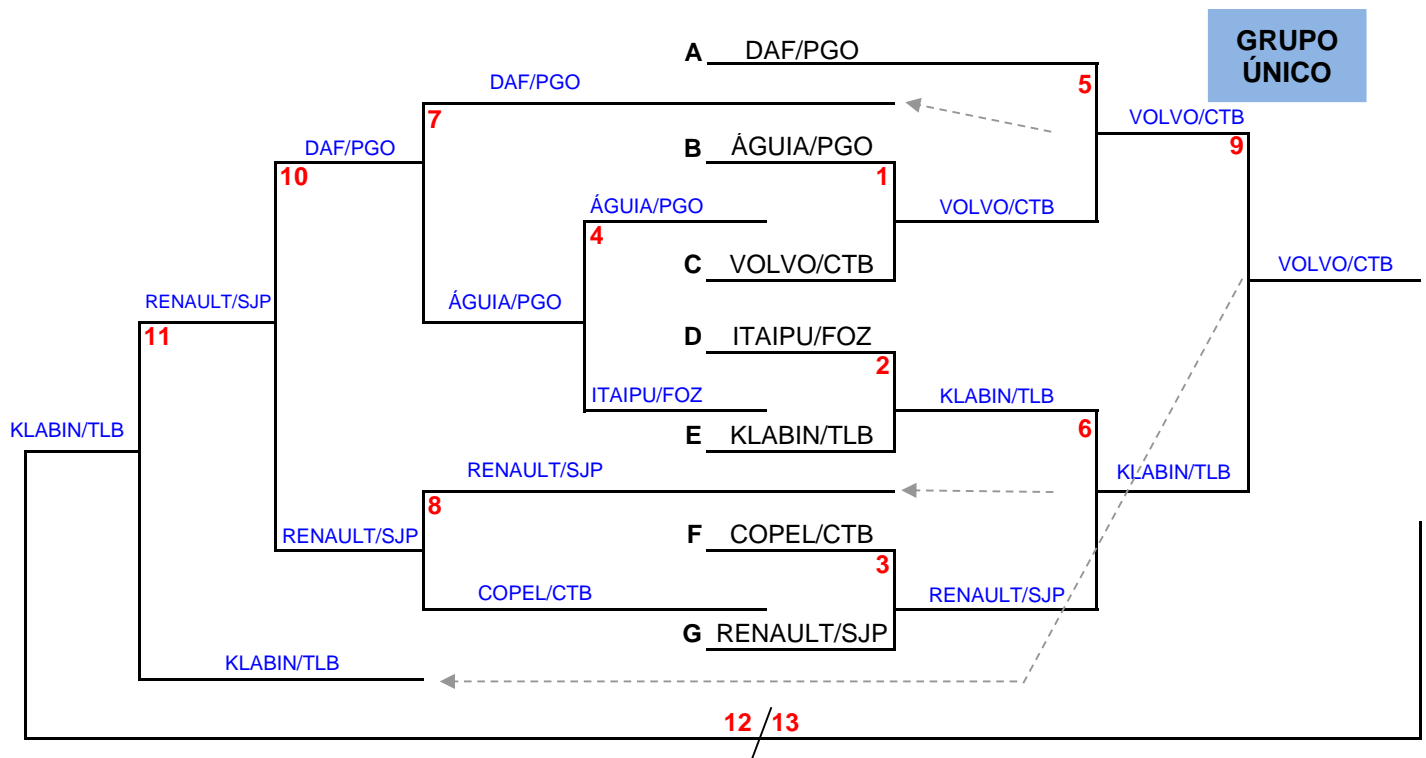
GRUPO ÚNICO

A DAF/PGO
B ÁGUIA/PGO
C VOLVO/CTB
D ITAIPU/FOZ
E KLABIN/TLB
F COPEL/CTB
G RENAULT/SJP

1 VOLVO/CTB
2 KLABIN/TLB
3 RENAULT/SJP
4 ÁGUIA/PGO
ITAIPU/FOZ
5 VOLVO/CTB
6 KLABIN/TLB
7 DAF/PGO
ÁGUIA/PGO
8 RENAULT/SJP
COPEL/CTB
9 VOLVO/CTB
10 DAF/PGO
RENAULT/SJP
11 RENAULT/SJP
KLABIN/TLB
KLABIN/TLB
12 / 13